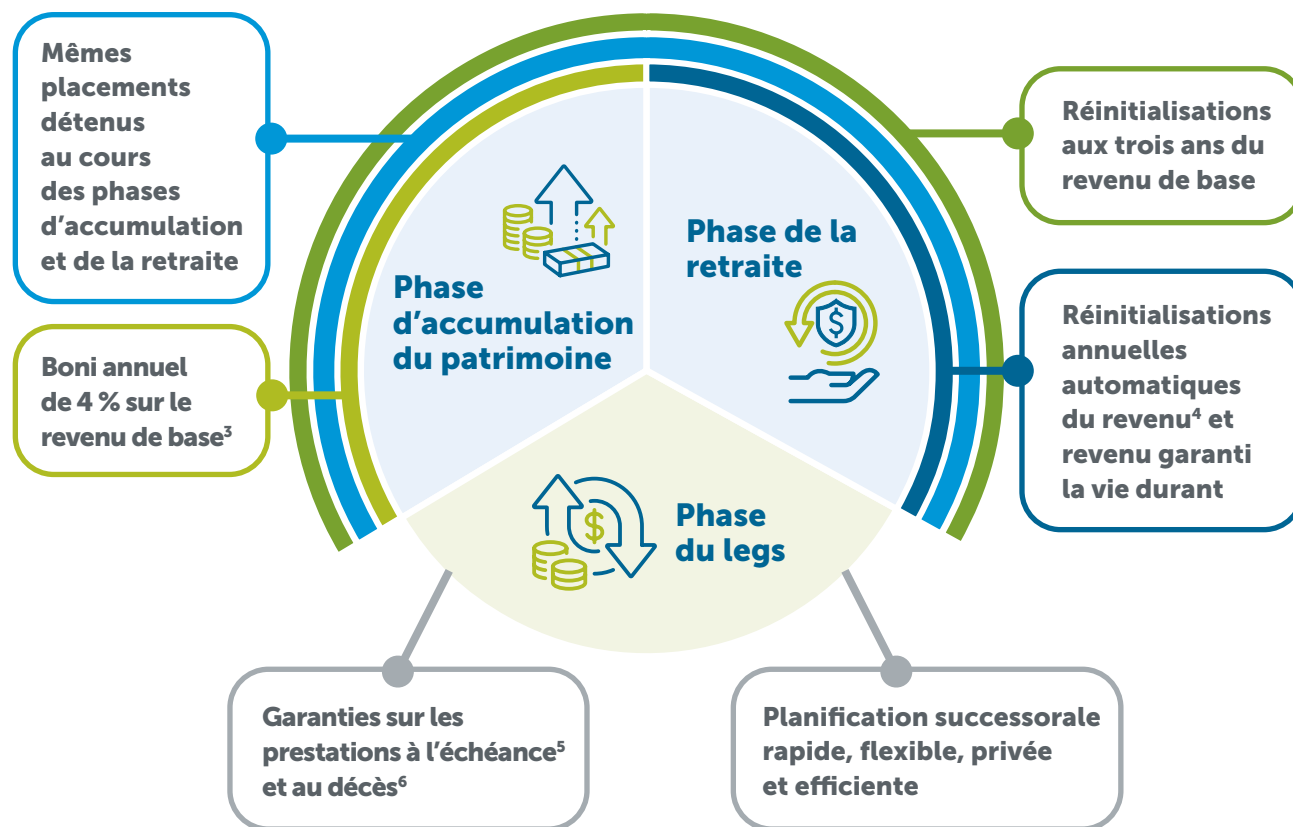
Mêmes placements détenus au cours des phases d'accumulation et de la retraite

Boni annuel de 4 % sur le revenu de base$^3$

Phase d'accumulation du patrimoine

Phase de la retraite

Réinitialisations aux trois ans du revenu de base

Réinitialisations annuelles automatiques du revenu$^4$ et revenu garanti la vie durant

Phase du legs

Garanties sur les prestations à l'échéance$^5$ et au décès$^6$

Planification successorale rapide, flexible, privée et efficiente